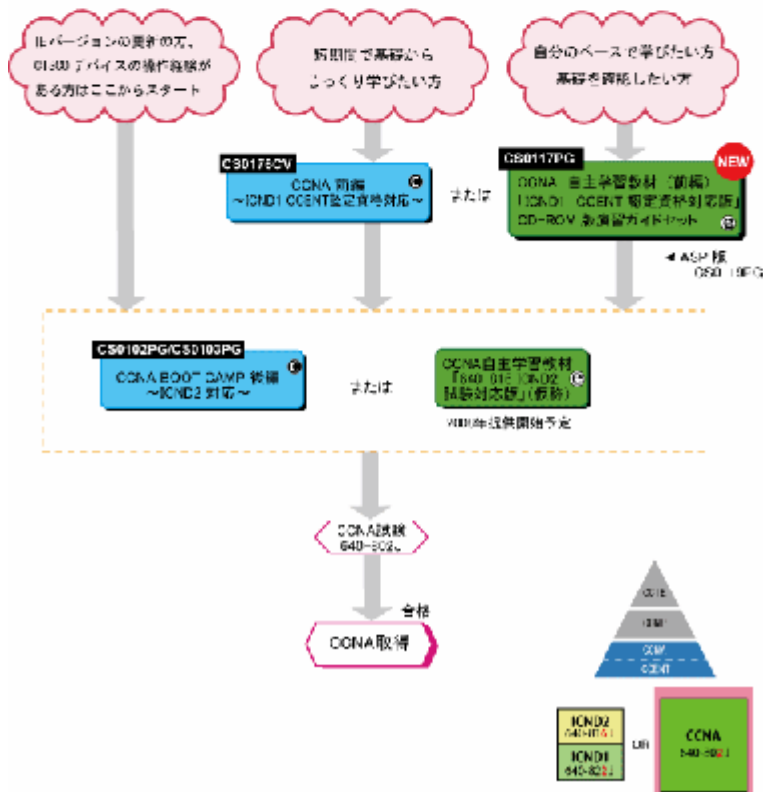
旧バージョンの資格の方、Cisco デバイスの操作経験がある方はここからスタート

研修で基礎から じっくり学びたい方

自分のペースで学びたい方 基礎を確認したい方

CS0176CV

CCNA 前編 ～ICND1 CCENT認定資格対応～

または

CS0117PG

NEW

CCNA 自主学習教材（前編） 「ICND1 CCENT 認定資格対応版」 CD-ROM 教材&ガイドセット

◀ ASP 版 CS0119PG

CS0102PG/CS0103PG

CCNA BOOT CAMP 後編 ～ICND2 対応～

または

CCNA自主学習教材 「640-816 ICND2 試験対応版」（仮称）

2008年提供開始予定

CCNA試験 640-802J

合格

CCNA取得

CCIE

CCNP

CCNA

CCENT

ICND2 640-816J

ICND1 640-822J

OR

CCNA 640-802J